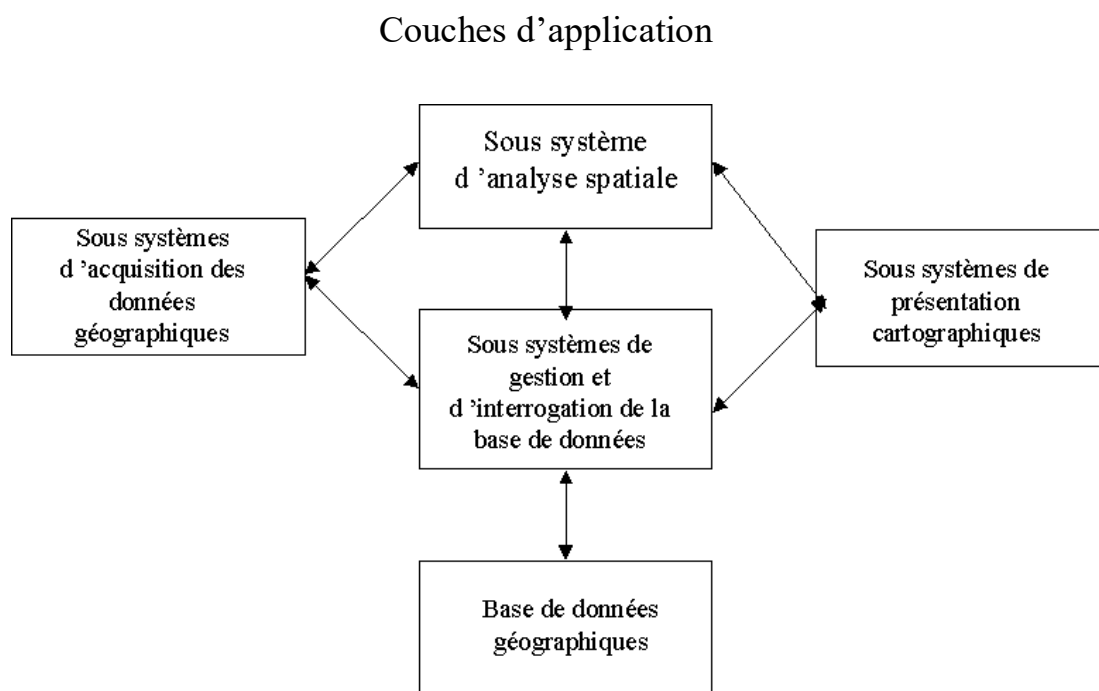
Couches d'application

Sous système d 'analyse spatiale

Sous systèmes d 'acquisition des données géographiques

Sous systèmes de présentation cartographiques

Sous systèmes de gestion et d 'interrogation de la base de données

Base de données géographiques